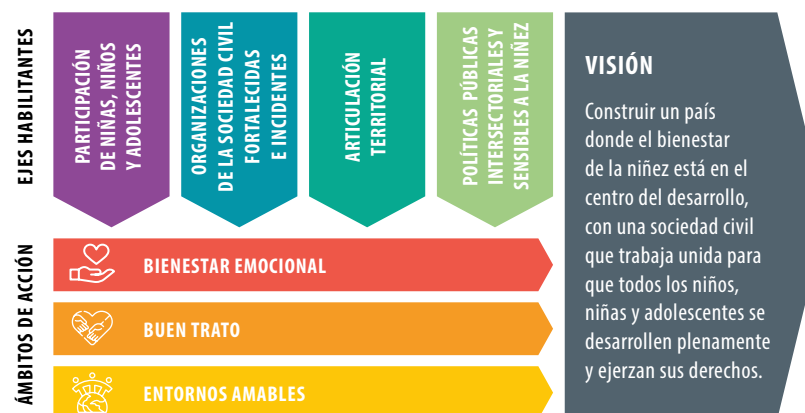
EJES HABILITANTES

PARTICIPACIÓN DE NIÑAS, NIÑOS Y ADOLESCENTES

ORGANIZACIONES DE LA SOCIEDAD CIVIL FORTALECIDAS E INCIDENTES

ARTICULACIÓN TERRITORIAL

POLÍTICAS PÚBLICAS INTERSECTORIALES Y SENSIBLES A LA NIÑEZ

VISIÓN

Construir un país donde el bienestar de la niñez está en el centro del desarrollo, con una sociedad civil que trabaja unida para que todos los niños, niñas y adolescentes se desarrollen plenamente y ejerzan sus derechos.

ÁMBITOS DE ACCIÓN

BIENESTAR EMOCIONAL

BUEN TRATO

ENTORNOS AMABLES